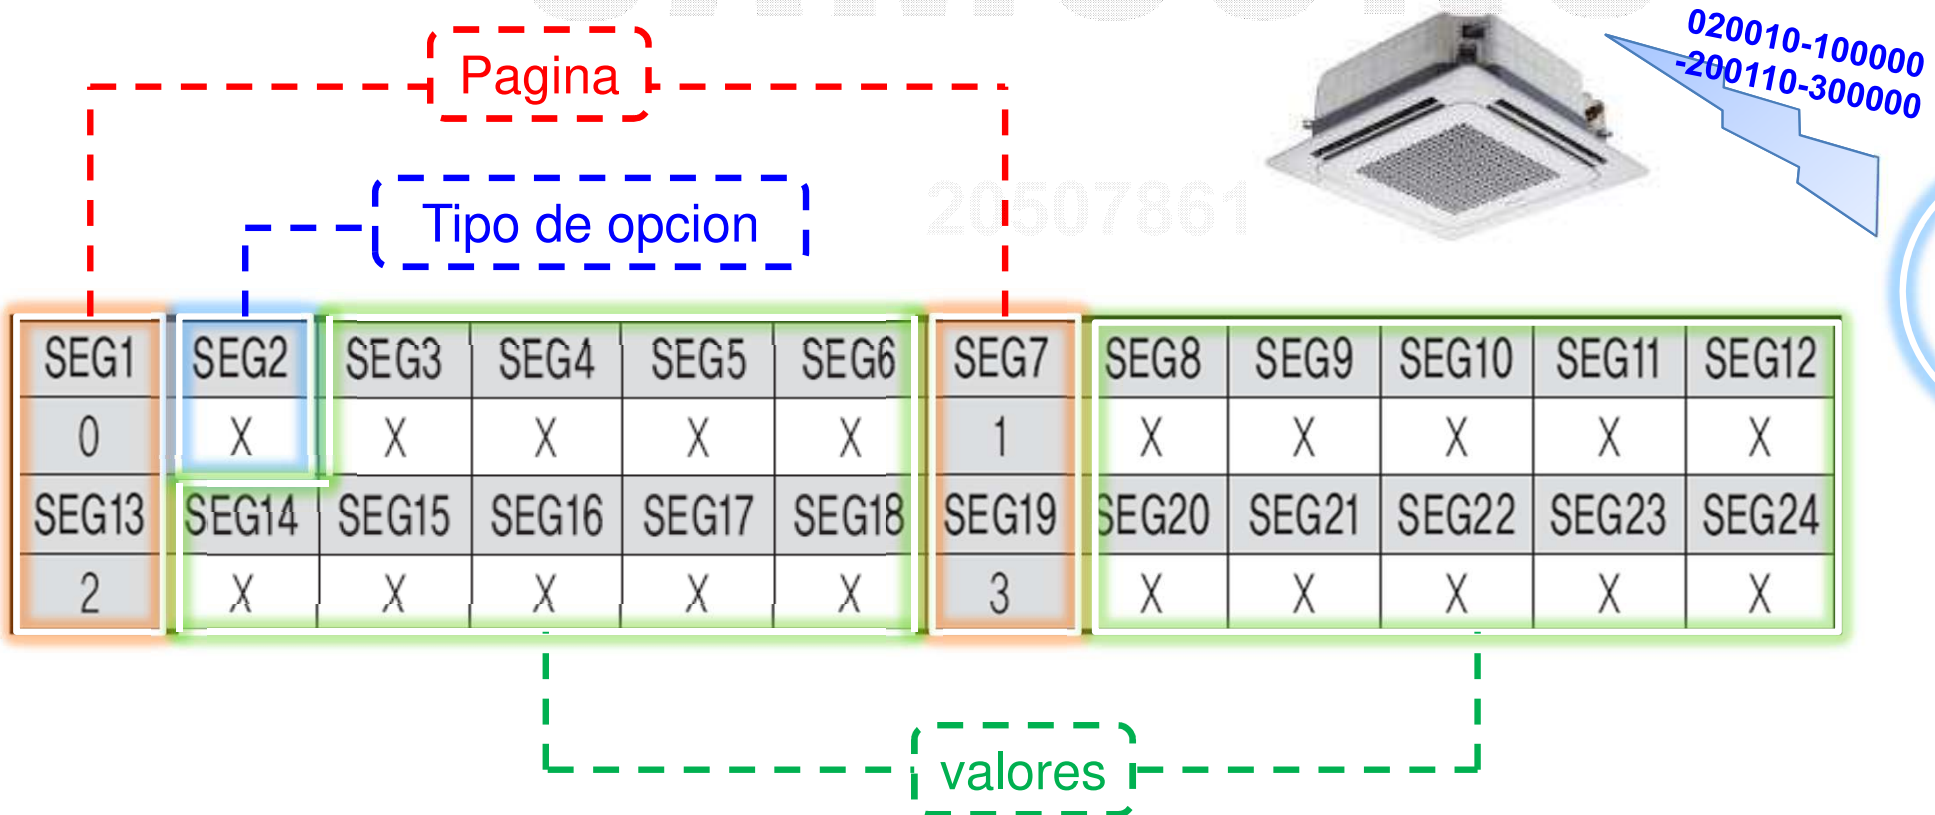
Pagina

Tipo de opcion

020010-100000
-200110-300000

20507861

| SEG1 | SEG2 | SEG3 | SEG4 | SEG5 | SEG6 | SEG7 | SEG8 | SEG9 | SEG10 | SEG11 | SEG12 |
|---|---|---|---|---|---|---|---|---|---|---|---|
| 0 | X | X | X | X | X | 1 | X | X | X | X | X |
| SEG13 | SEG14 | SEG15 | SEG16 | SEG17 | SEG18 | SEG19 | SEG20 | SEG21 | SEG22 | SEG23 | SEG24 |
| 2 | X | X | X | X | X | 3 | X | X | X | X | X |

valores